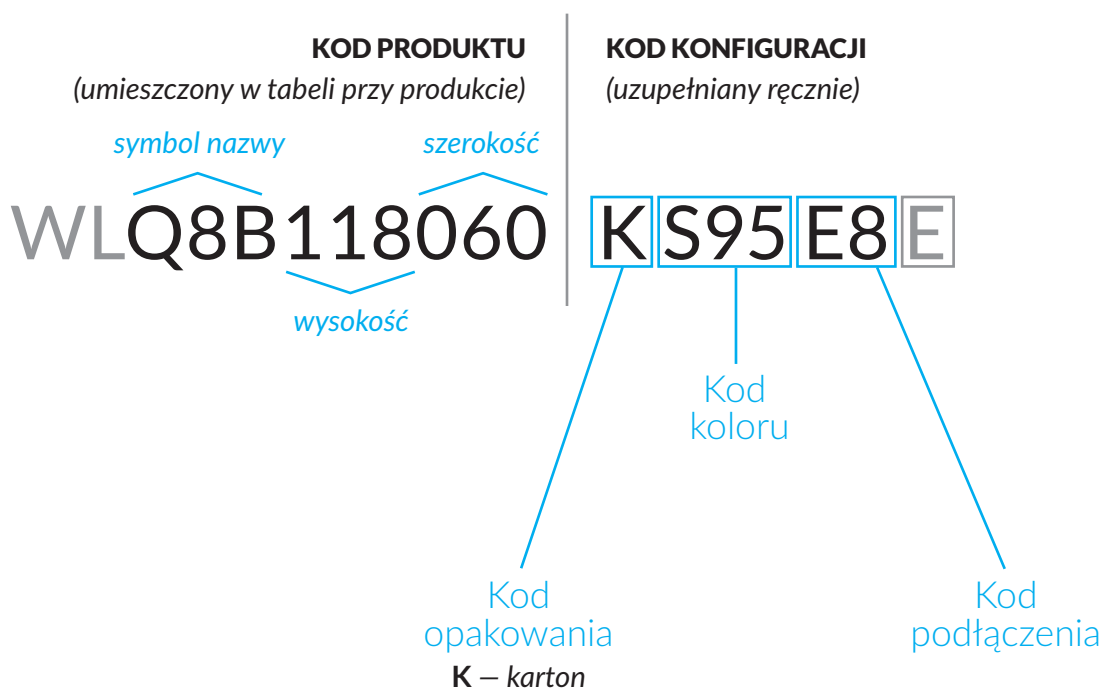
**KOD PRODUKTU**
*(umieszczony w tabeli przy produkcie)*

*symbol nazwy* *szerokość*

WLQ8B118060

*wysokość*

**KOD KONFIGURACJI**
*(uzupełniany ręcznie)*

K S95 E8 E

Kod koloru

Kod opakowania
**K** – *karton*

Kod podłączenia